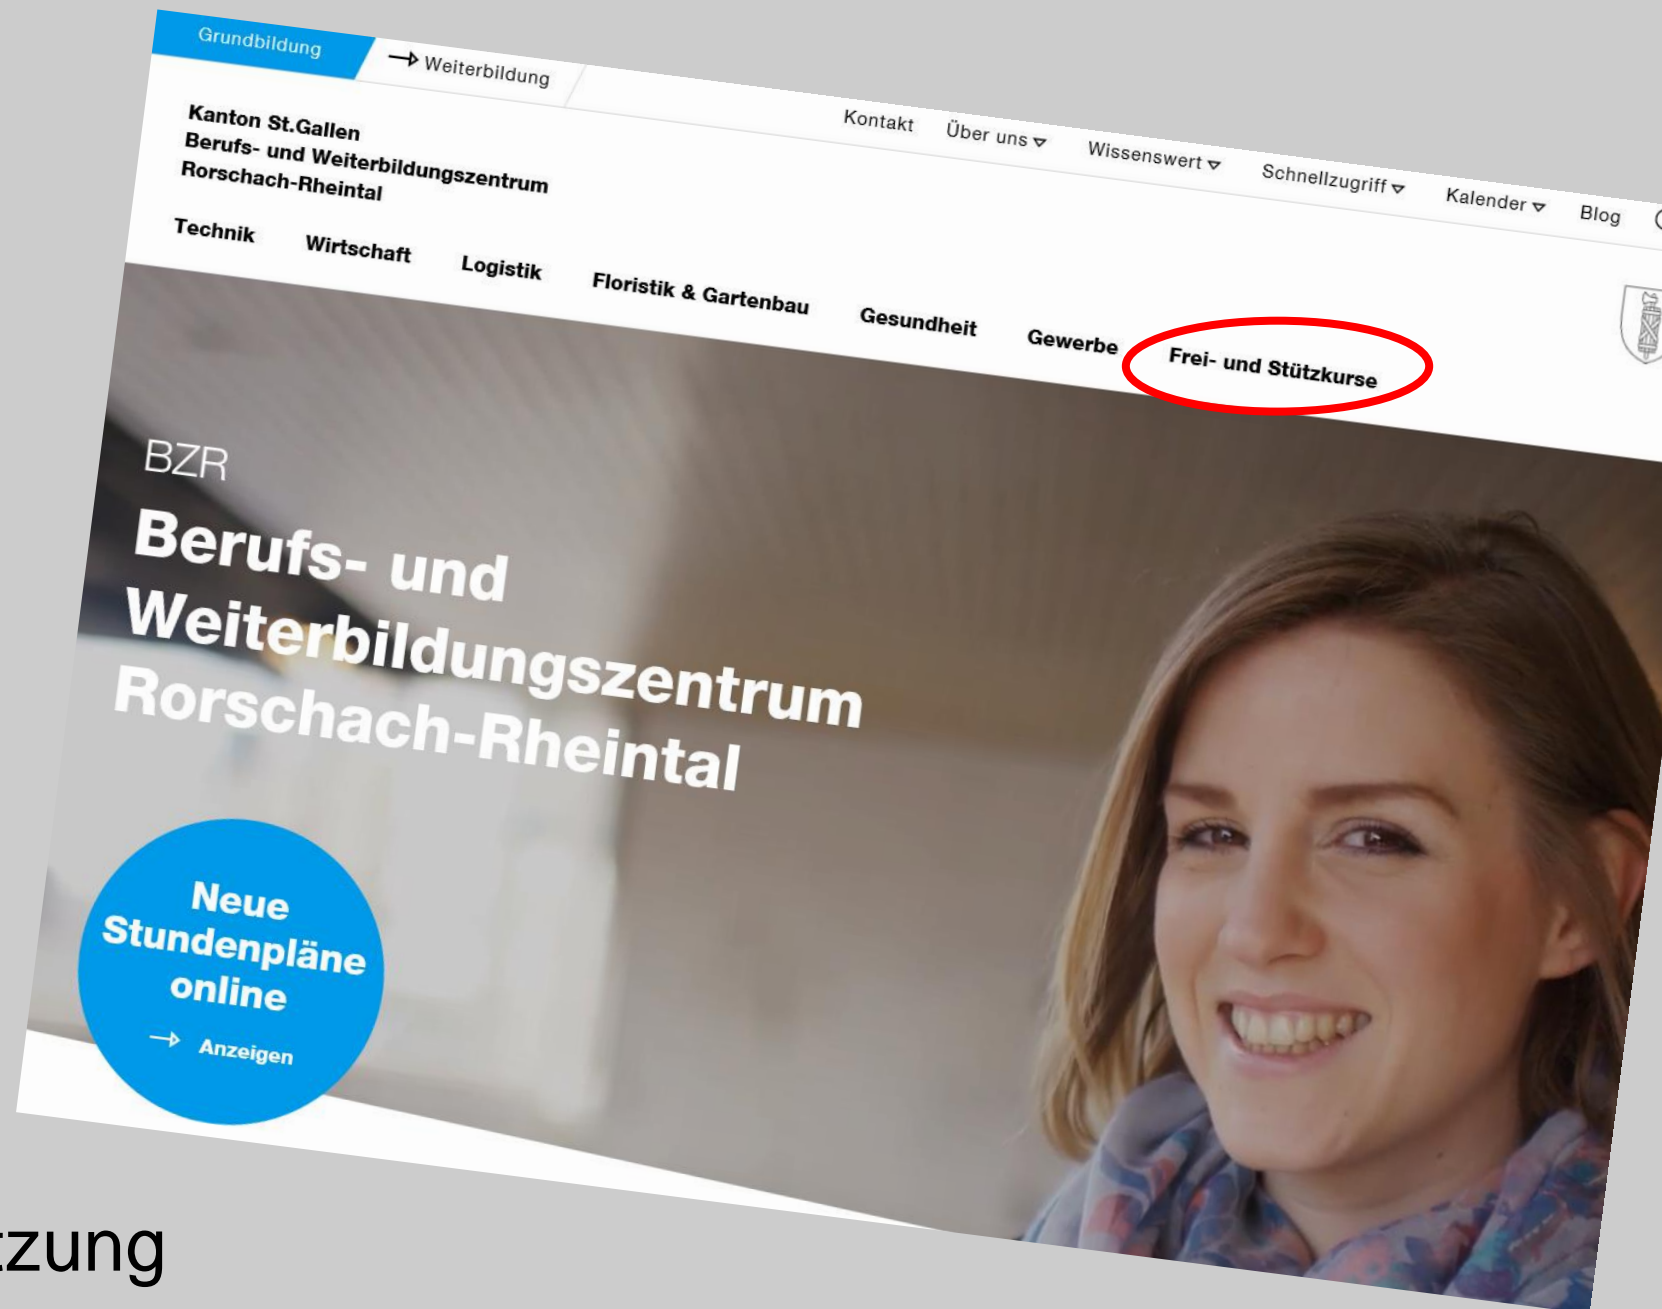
Grundbildung
→ Weiterbildung

Kanton St.Gallen
Berufs- und Weiterbildungszentrum
Rorschach-Rheintal

Kontakt Über uns ▽ Wissenswert ▽ Schnellzugriff ▽ Kalender ▽ Blog

Technik Wirtschaft Logistik Floristik & Gartenbau Gesundheit Gewerbe Frei- und Stützkurse

BZR
Berufs- und
Weiterbildungszentrum
Rorschach-Rheintal

Neue Stundenpläne online
→ Anzeigen

zung